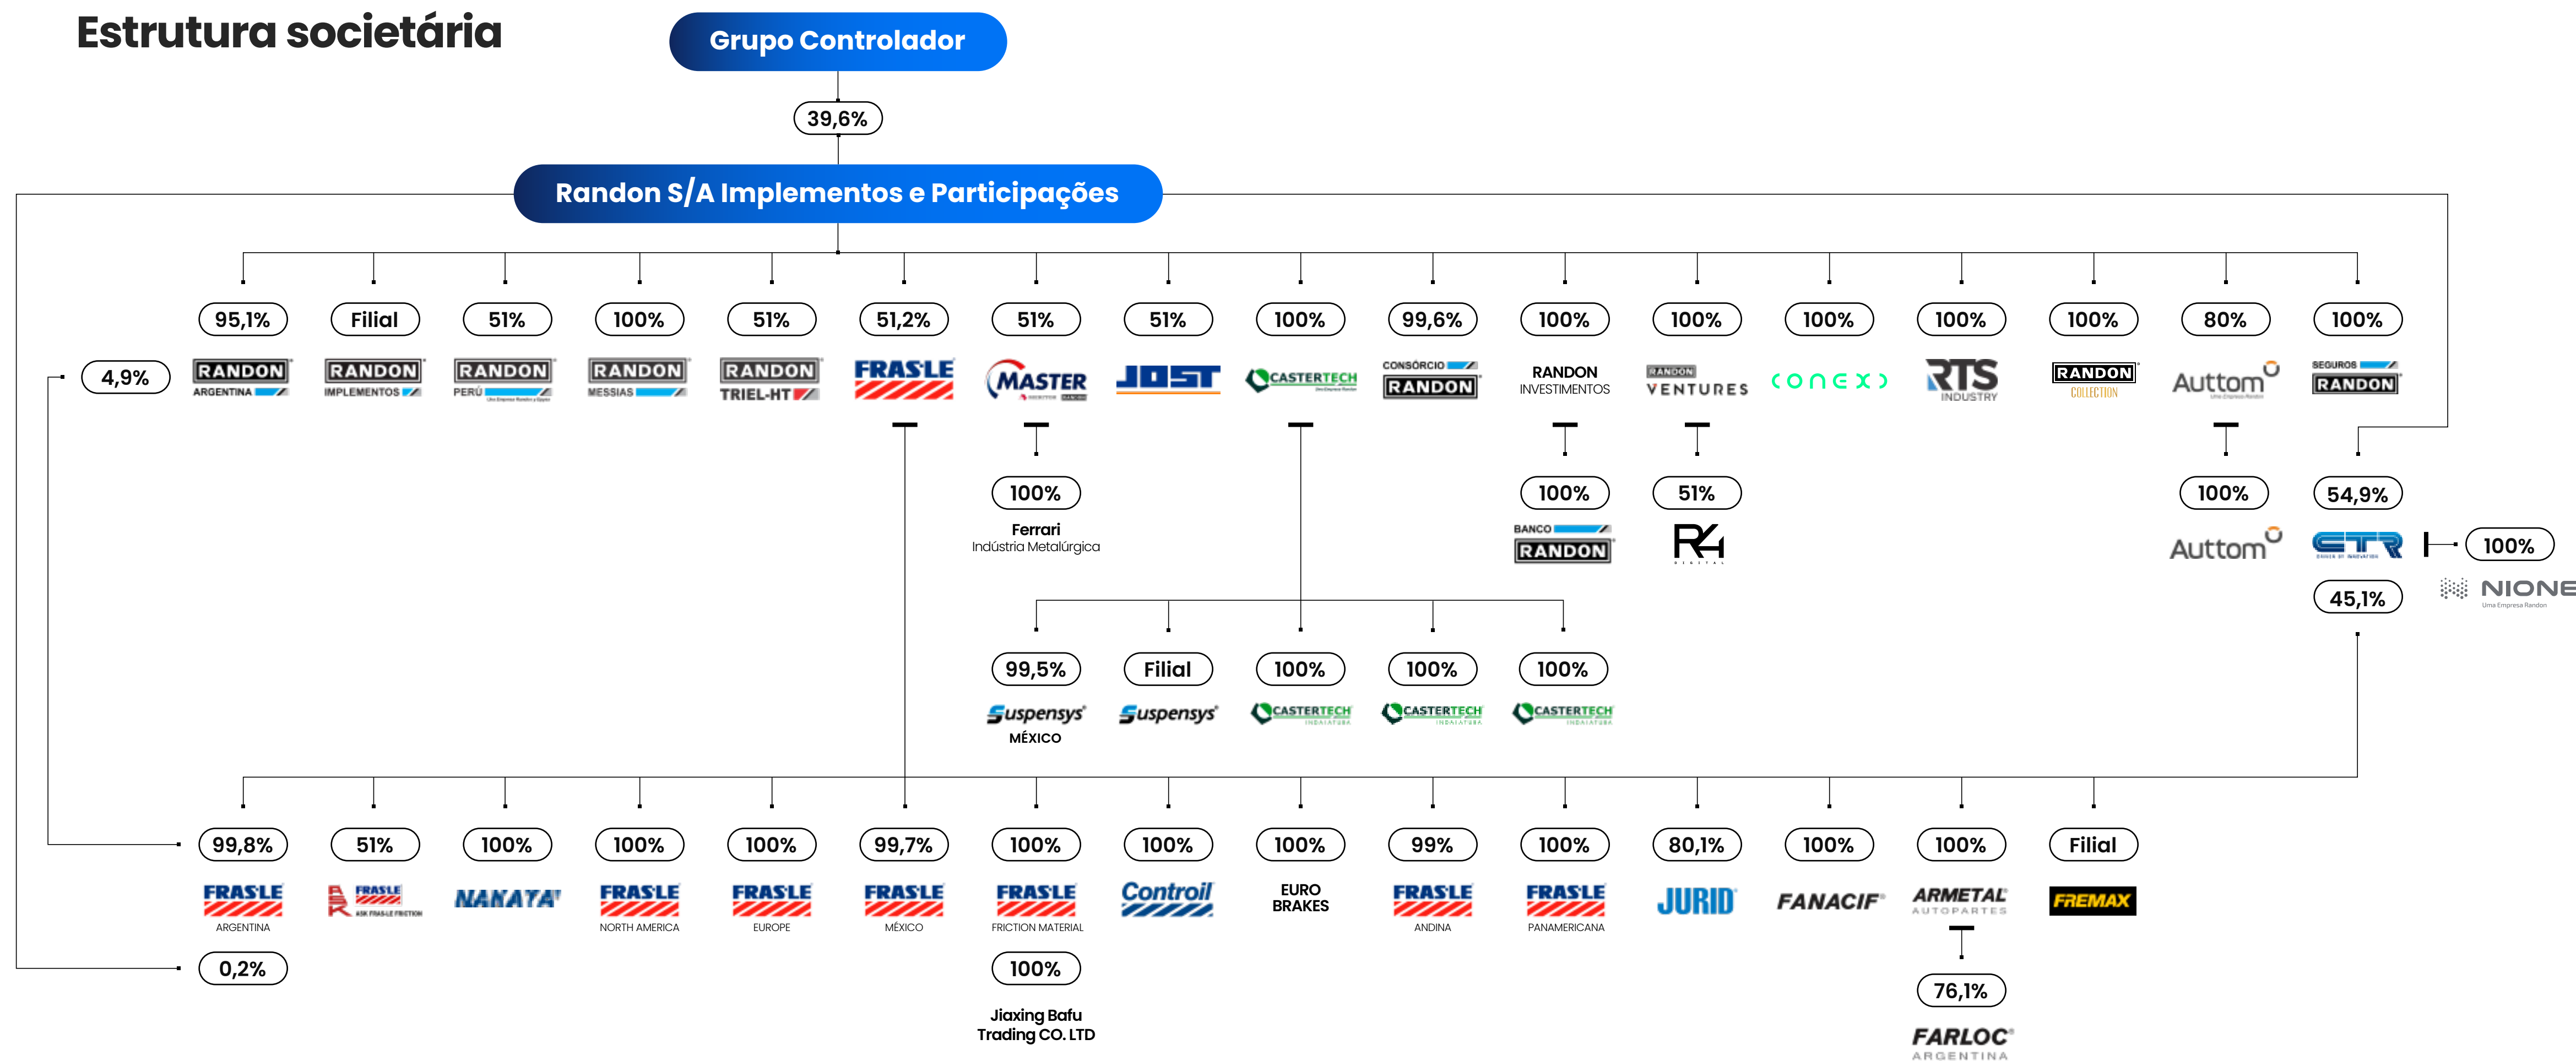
Estrutura societária

Grupo Controlador

39,6%

Randon S/A Implementos e Participações

95,1% RANDON ARGENTINA
Filial RANDON IMPLEMENTOS
51% RANDON PERÚ
100% RANDON MESSIAS
51% RANDON TRIEL-HT
51,2% FRASLE
51% MASTER
51% JOST
100% CASTERTECH
99,6% CONSÓRCIO RANDON
100% RANDON INVESTIMENTOS
100% RANDON VENTURES
100% CONEX
100% RTS INDUSTRY
100% RANDON COLLECTION
80% Auttom
100% SEGUROS RANDON

4,9%

100% Ferrari Indústria Metalúrgica
100% BANCO RANDON
51% R4
100% Auttom
54,9% CTR
100%
45,1% NIONE Uma Empresa Randon

99,5% Suspensys MÉXICO
Filial Suspensys
100% CASTERTECH
100% CASTERTECH
100% CASTERTECH

99,8% FRASLE ARGENTINA
51% FRASLE ASK FRAS-LE FRICTION
100% NAKATA
100% FRASLE NORTH AMERICA
100% FRASLE EUROPE
99,7% FRASLE MÉXICO
100% FRASLE FRICTION MATERIAL
100% Controil
100% EURO BRAKES
99% FRASLE ANDINA
100% FRASLE PANAMERICANA
80,1% JURID
100% FANACIF
100% ARMETAL AUTOPARTES
Filial FREMAX

0,2%

100% Jiaxing Bafu Trading CO. LTD

76,1% FARLOC ARGENTINA